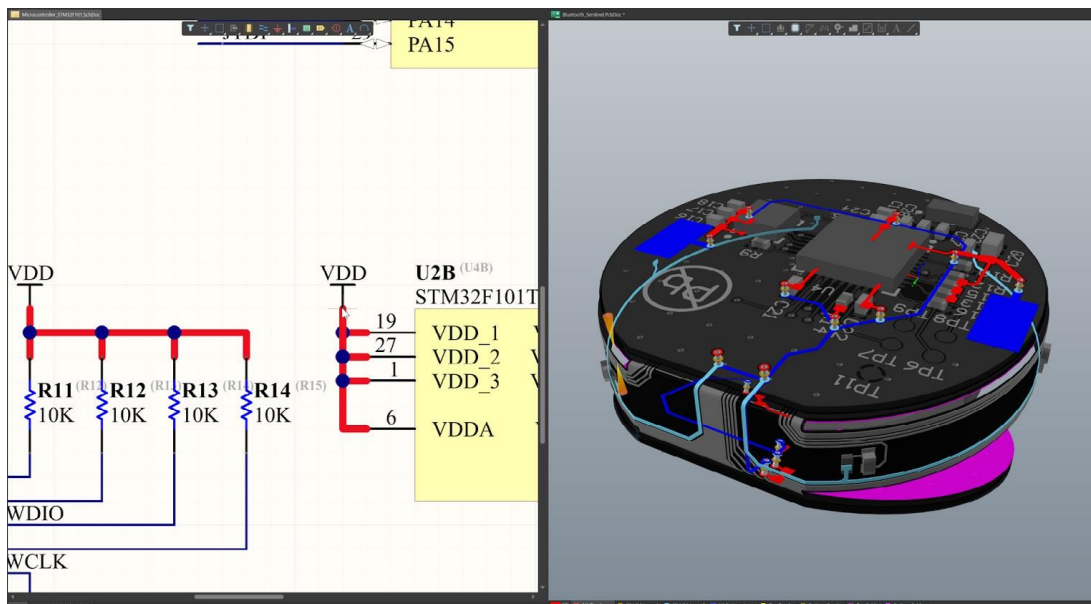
Microcontroller_STM32F101.SchDoc
Bluetooth_Sentinel.PcbDoc *

PA14
PA15
VDD
VDD
U2B (U4B)
STM32F101T
19 VDD_1
27 VDD_2
1 VDD_3
6 VDDA
R11 (R12) 10K
R12 (R13) 10K
R13 (R14) 10K
R14 (R15) 10K
WDIO
WCLK

TP6 TP7
TP11
U4